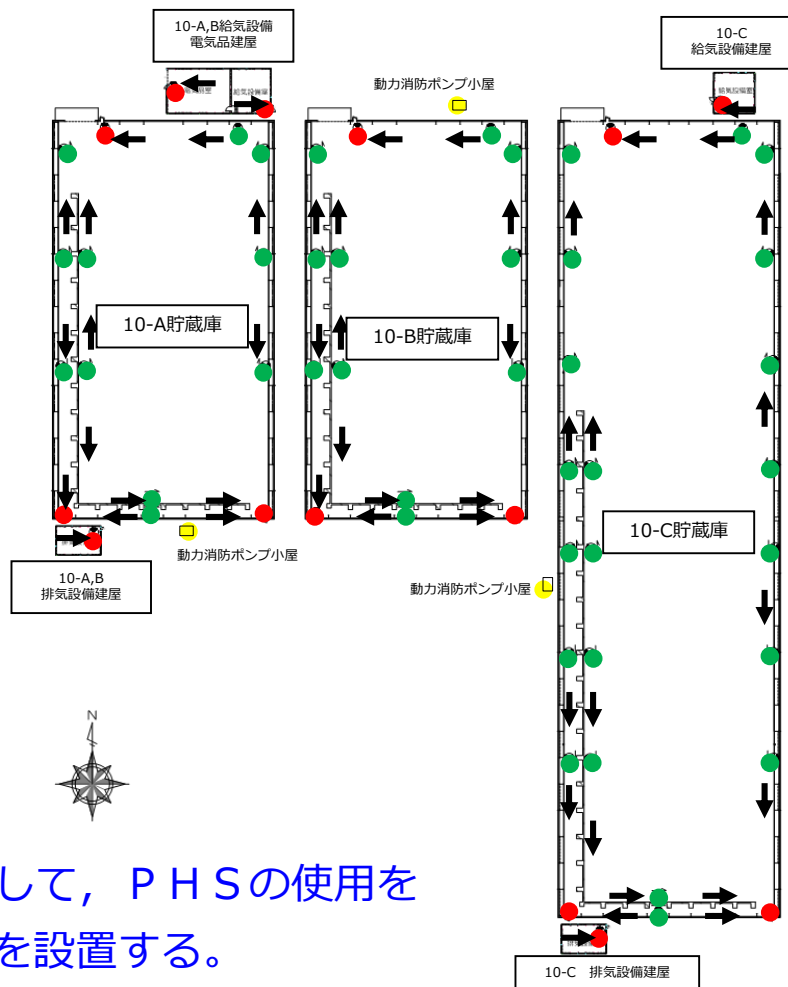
10-A,B給気設備
電気品建屋

動力消防ポンプ小屋

10-C
給気設備建屋

10-A貯蔵庫

10-B貯蔵庫

10-C貯蔵庫

動力消防ポンプ小屋

10-A,B
排気設備建屋

動力消防ポンプ小屋

N

して，ＰＨＳの使用を
を設置する。

10-C　排気設備建屋